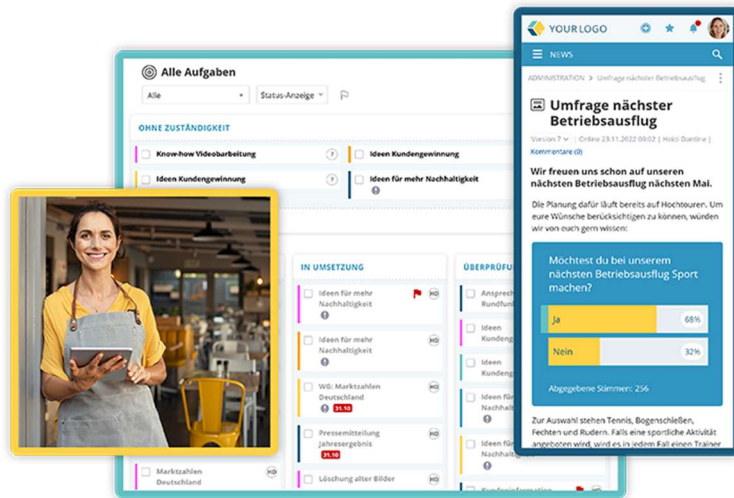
Alle Aufgaben

Alle

Status-Anzeige

OHNE ZUSTÄNDIGKEIT

Know-how Videobearbeitung

Ideen Kundengewinnung

Ideen Kundengewinnung

Ideen für mehr Nachhaltigkeit

IN UMSETZUNG

Ideen für mehr Nachhaltigkeit

HD

Ideen für mehr Nachhaltigkeit

HD

WG: Marktzahlen Deutschland

31.10

HD

Pressemitteilung Jahresergebnis

31.10

HD

Löschung alter Bilder

HD

Marktzahlen Deutschland

HD

ÜBERPRÜF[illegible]

Ansprech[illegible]

Rundfun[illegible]

Ideen Kunden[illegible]

Ideen Kunden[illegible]

Ideen Kunden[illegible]

Ideen Kunden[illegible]

YOUR LOGO

NEWS

ADMINISTRATION > Umfrage nächster Betriebsausflug

Umfrage nächster Betriebsausflug

Version 7 | Online 23.11.2022 09:02 | Heidi Bonline | Kommentare (0)

Wir freuen uns schon auf unseren nächsten Betriebsausflug nächsten Mai.

Die Planung dafür läuft bereits auf Hochtouren. Um eure Wünsche berücksichtigen zu können, würden wir von euch gern wissen:

Möchtest du bei unserem nächsten Betriebsausflug Sport machen?

Ja 68%

Nein 32%

Abgegebene Stimmen: 256

Zur Auswahl stehen Tennis, Bogenschießen, Fechten und Rudern. Falls eine sportliche Aktivität angeboten wird, wird es in jedem Fall einen Trainer